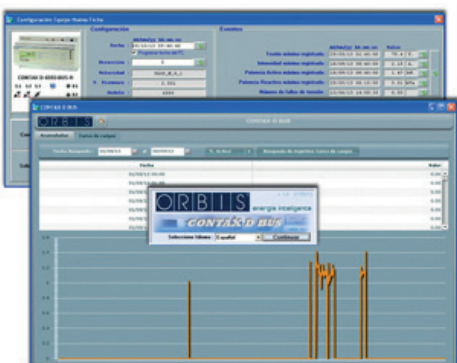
Configuración Equipo Nuevo Fecha

Configuración

Eventos

CONTAX D-6555-BUS-R

Fecha

Velocidad

Modelo

Tensión máxima registrada

Intensidad máxima registrada

Potencia Activa máxima registrada

Potencia Reactiva máxima registrada

Número de fallos de tensión

Valor

CONTAX D BUS

ORBIS

Acumulados

Curva de carga

Fecha

Valor

ORBIS energía inteligente

CONTAX D BUS

Seleccione Idioma

Español

Continuar